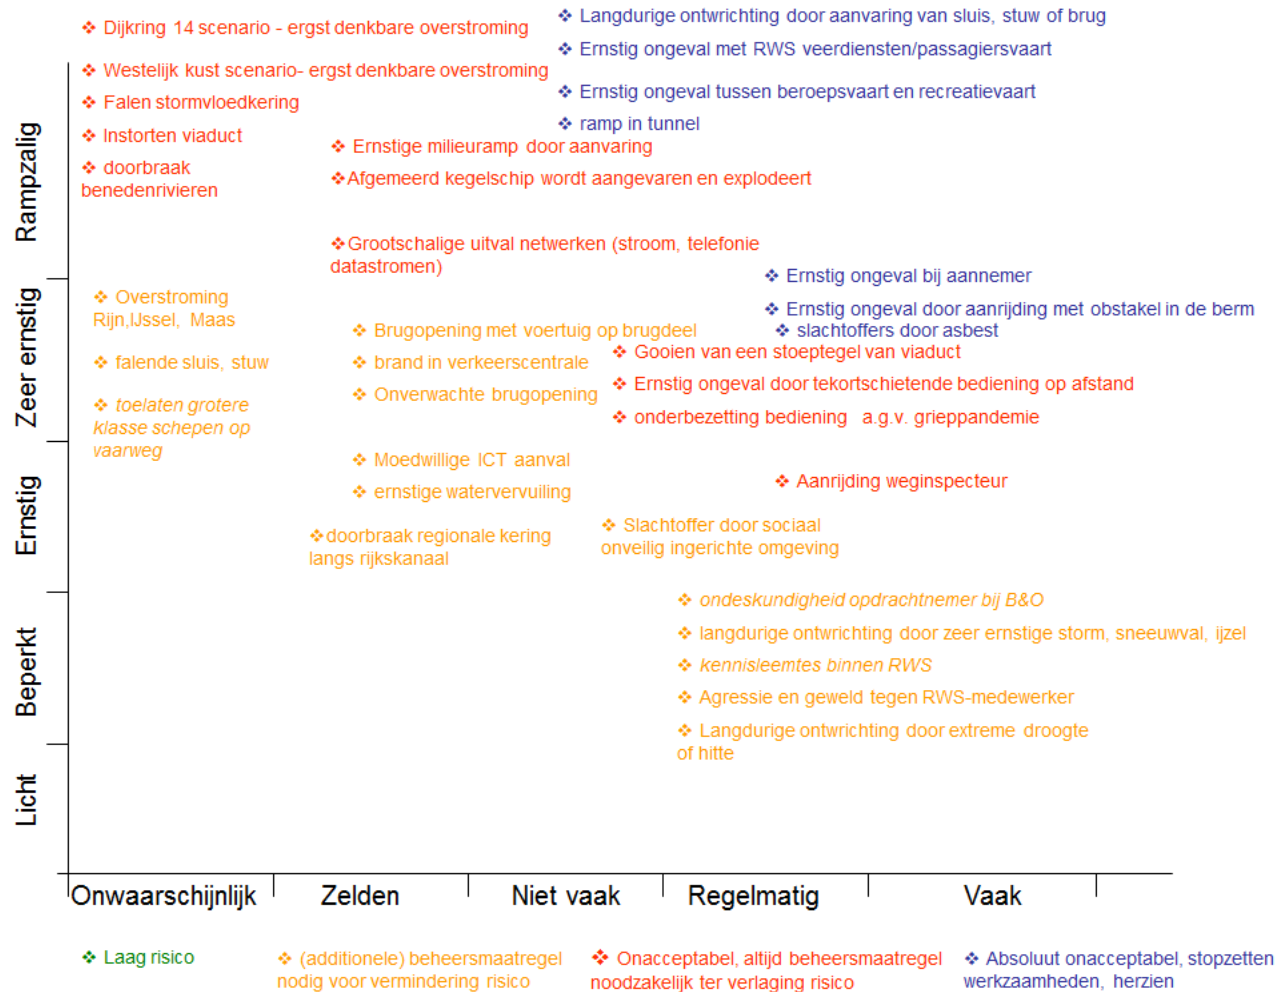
❖ Dijkring 14 scenario - ergst denkbare overstroming

❖ Langdurige ontwrichting door aanvaring van sluis, stuw of brug

❖ Ernstig ongeval met RWS veerdiensten/passagiersvaart

❖ Westelijk kust scenario- ergst denkbare overstroming

❖ Falen stormvloedkering

❖ Ernstig ongeval tussen beroepsvaart en recreatievaart

❖ ramp in tunnel

❖ Instorten viaduct

❖ Ernstige milieuramp door aanvaring

❖ doorbraak benedenrivieren

❖ Afgemeerd kegelschip wordt aangevaren en explodeert

❖ Grootschalige uitval netwerken (stroom, telefonie datastromen)

❖ Ernstig ongeval bij aannemer

❖ Overstroming Rijn,IJssel, Maas

❖ Ernstig ongeval door aanrijding met obstakel in de berm

❖ Brugopening met voertuig op brugdeel

❖ slachtoffers door asbest

❖ falende sluis, stuw

❖ brand in verkeerscentrale

❖ Gooien van een stoeptegel van viaduct

❖ Onverwachte brugopening

❖ Ernstig ongeval door tekortschietende bediening op afstand

❖ toelaten grotere klasse schepen op vaarweg

❖ onderbezetting bediening a.g.v. grieppandemie

❖ Moedwillige ICT aanval

❖ ernstige watervervuiling

❖ Aanrijding weginspecteur

❖ Slachtoffer door sociaal onveilig ingerichte omgeving

❖ doorbraak regionale kering langs rijkskanaal

❖ ondeskundigheid opdrachtnemer bij B&O

❖ langdurige ontwrichting door zeer ernstige storm, sneeuwval, ijzel

❖ kennisleemtes binnen RWS

❖ Agressie en geweld tegen RWS-medewerker

❖ Langdurige ontwrichting door extreme droogte of hitte

Rampzalig

Zeer ernstig

Ernstig

Beperkt

Licht

Onwaarschijnlijk | Zelden | Niet vaak | Regelmatig | Vaak

❖ Laag risico

❖ (additionele) beheersmaatregel nodig voor vermindering risico

❖ Onacceptabel, altijd beheersmaatregel noodzakelijk ter verlaging risico

❖ Absoluut onacceptabel, stopzetten werkzaamheden, herzien